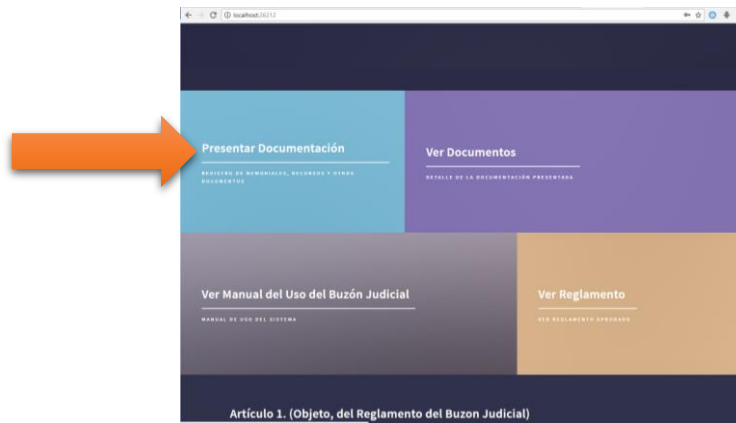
localhost:26212

Presentar Documentación

REGISTRO DE MEMORIALES, RECURSOS Y OTROS DOCUMENTOS

Ver Documentos

DETALLE DE LA DOCUMENTACIÓN PRESENTADA

Ver Manual del Uso del Buzón Judicial

MANUAL DE USO DEL SISTEMA

Ver Reglamento

VER REGLAMENTO APROBADO

Artículo 1. (Objeto, del Reglamento del Buzon Judicial)